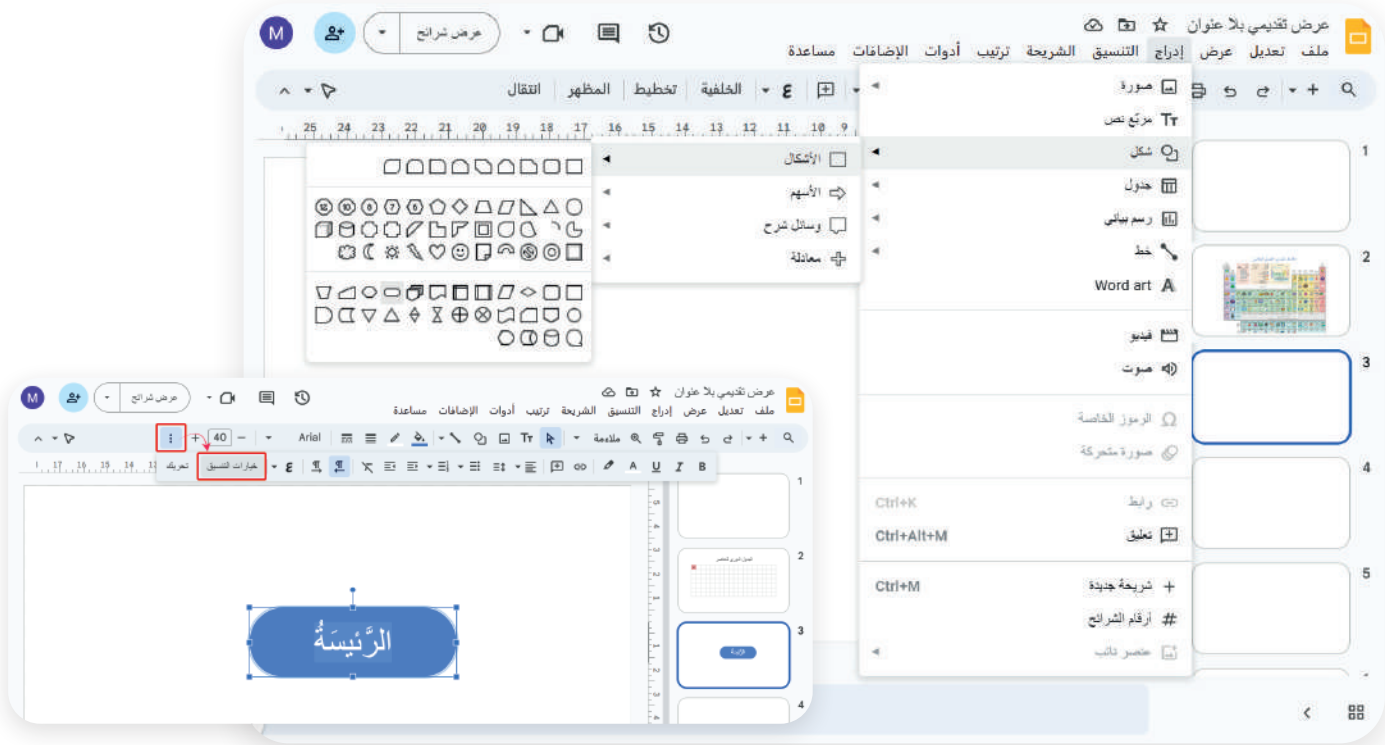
عرض تقديمي بلا عنوان
ملف تعديل عرض إدراج التنسيق الشريحة ترتيب أدوات الإضافات مساعدة
عرض شرائح
M
الخلفية تخطيط المظهر انتقال
25 24 23 22 21 20 19 18 17 16 15 14 13 12 11 10 9
صورة
مربّع نص
شكل
جدول
رسم بياني
خط
Word art
فيديو
صوت
الرموز الخاصة
صورة متحركة
Ctrl+K رابط
Ctrl+Alt+M تعليق
Ctrl+M شريحة جديدة
أرقام الشرائح
عنصر نائب
الأشكال
الأسهم
وسائل شرح
معادلة
1
2
3
4
5
عرض تقديمي بلا عنوان
ملف تعديل عرض إدراج التنسيق الشريحة ترتيب أدوات الإضافات مساعدة
عرض شرائح
M
ملاءمة
Arial
40
خيارات التنسيق
تحريك
17 16 15 14
1
2
3
4
الرَّئيسَةُ